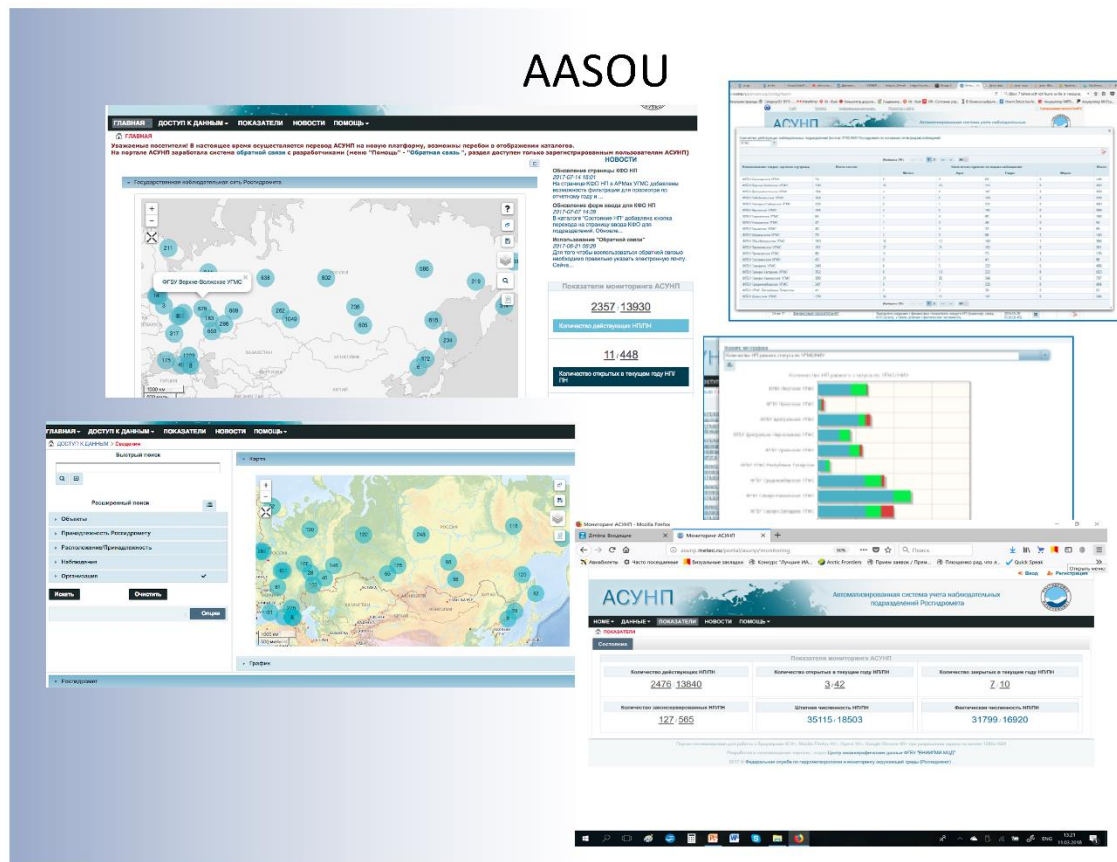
AASOU

ГЛАВНАЯ ДОСТУП К ДАННЫМ ПОКАЗАТЕЛИ НОВОСТИ ПОМОЩЬ

ГЛАВНАЯ

Уважаемые посетители! В настоящее время осуществляется перевод АСУНП на новую платформу, возможны перебои с отображением каталогов.
На портале АСУНП заработала система обратной связи с разработчиками (меню "Помощь" - "Обратная связь", раздел доступен только зарегистрированным пользователям АСУНП)

Государственная наблюдательная сеть Росгидромета

ФГБУ Верхне-Волжское УГМС

НОВОСТИ

Обновление страницы КФО НП
2017-07-14 10:01
На странице КФО НП в АРМах УГМС добавлена возможность фильтрации для просмотра по отчетному году и ...

Обновление форм ввода для КФО НП
2017-07-07 14:09
В каталоге "Состояние НП" добавлена кнопка перехода на страницу ввода КФО для подразделения. Отключ...

Использование "Обратной связи"
2017-06-21 09:20
Для того чтобы воспользоваться обратной связью необходимо помимо указать электронную почту Сейча...

Показатели мониторинга АСУНП

2357 / 13930

Количество действующих НП/ПН

11 / 448

Количество открытых в текущем году НП/ПН

АСУНП

ГЛАВНАЯ ДОСТУП К ДАННЫМ ПОКАЗАТЕЛИ НОВОСТИ ПОМОЩЬ

ДОСТУП К ДАННЫМ > Сведения

Быстрый поиск

Расширенный поиск

Объекты
Принадлежность Росгидромету
Расположение/Принадлежность
Наблюдения
Организация

Искать Очистить

Карта

Опции

График

Мониторинг АСУНП - Mozilla Firefox

Мониторинг АСУНП

asunp.meteo.ru/portal/asunp/monitoring

Поиск

Авиабилеты Часто посещаемые Визуальные закладки Arctic Frontiers Quick Speak

Вход Регистрация

АСУНП

Автоматизированная система учета наблюдательных подразделений Росгидромета

HOME ДАННЫЕ ПОКАЗАТЕЛИ НОВОСТИ ПОМОЩЬ

ПОКАЗАТЕЛИ

Состояние

Показатели мониторинга АСУНП

| Количество действующих НП/ПН | Количество открытых в текущем году НП/ПН | Количество закрытых в текущем году НП/ПН |
|---|---|---|
| 2476 / 13840 | 3 / 42 | 7 / 10 |
| Количество законсервированных НП/ПН | Штатная численность НП/ПН | Фактическая численность НП/ПН |
| 127 / 565 | 35115 / 18503 | 31799 / 16920 |

Федеральная служба по гидрометеорологии и мониторингу окружающей среды (Росгидромет)

13:21
11.03.2018